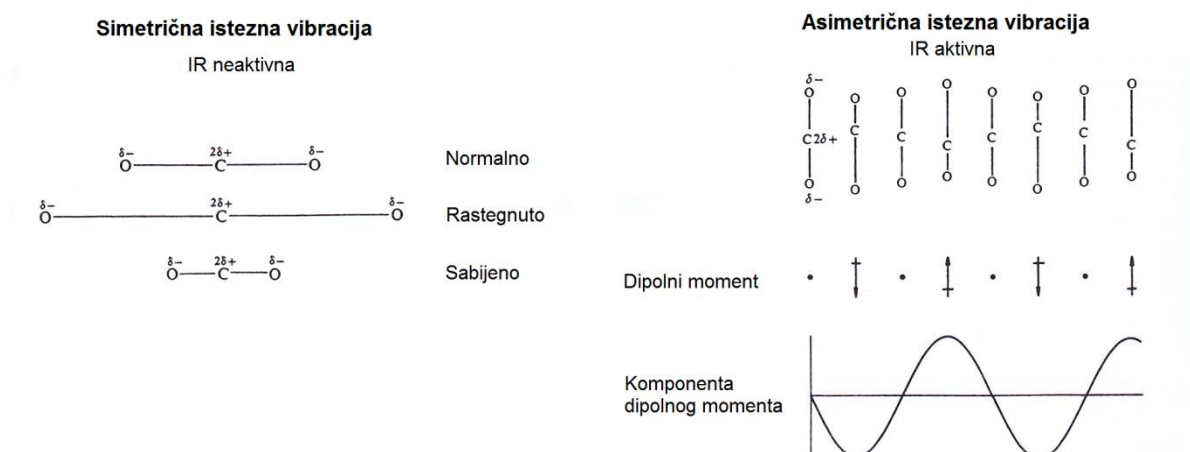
Simetrična istezna vibracija

IR neaktivna

$\overset{\delta-}{O}$ — $\overset{2\delta+}{C}$ — $\overset{\delta-}{O}$ Normalno

$\overset{\delta-}{O}$ — $\overset{2\delta+}{C}$ — $\overset{\delta-}{O}$ Rastegnuto

$\overset{\delta-}{O}$ — $\overset{2\delta+}{C}$ — $\overset{\delta-}{O}$ Sabijeno

Asimetrična istezna vibracija

IR aktivna

$\delta-$
O
C $2\delta+$
O
$\delta-$

O C O O C O O C O O C O O C O O C O O C O

Dipolni moment

Komponenta dipolnog momenta